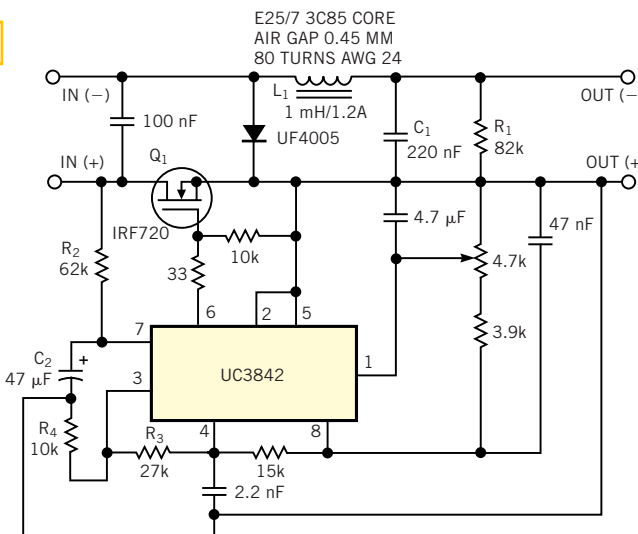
E25/7 3C85 CORE
AIR GAP 0.45 MM
80 TURNS AWG 24

IN (−)
100 nF
$L_1$
1 mH/1.2A
UF4005
$C_1$
220 nF
$R_1$
82k
OUT (−

IN (+)
$Q_1$
OUT (+
IRF720
4.7 µF
47 nF
$R_2$
62k
10k
4.7k
33
7
6
2
5
3.9k
$C_2$
47 µF
+
3
UC3842
1
$R_4$
10k
$R_3$
27k
4
8
15k
2.2 nF